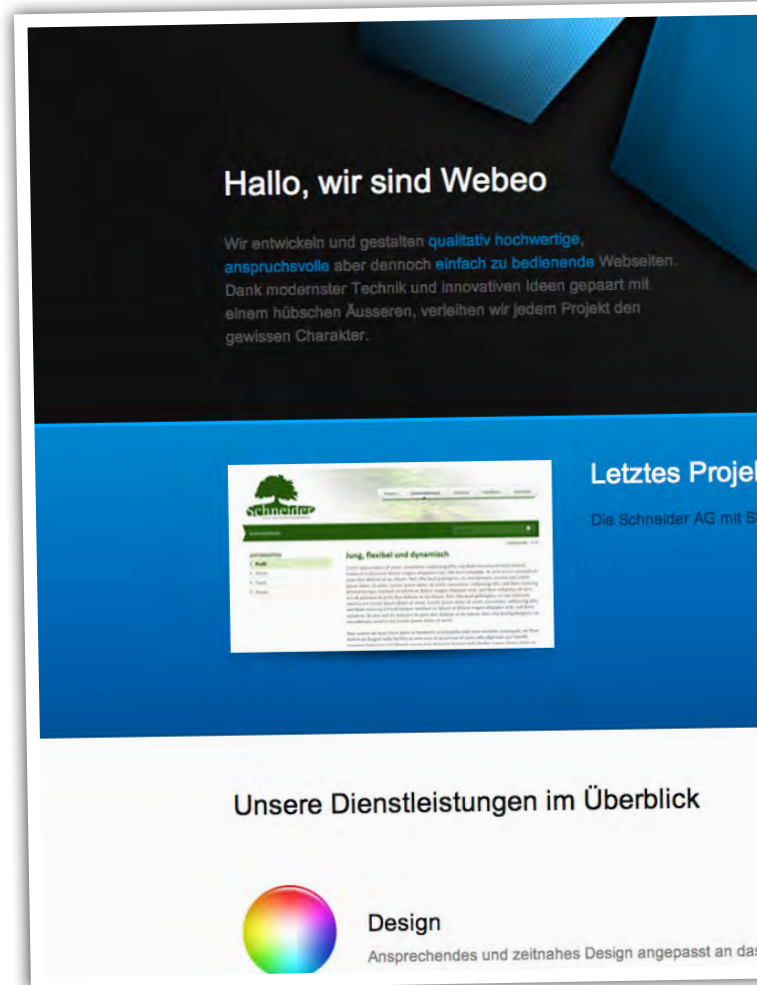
Hallo, wir sind Webeo

Wir entwickeln und gestalten qualitativ hochwertige, anspruchsvolle aber dennoch einfach zu bedienende Webseiten. Dank modernster Technik und innovativen Ideen gepaart mit einem hübschen Äusseren, verleihen wir jedem Projekt den gewissen Charakter.

Schneider

Jung, flexibel und dynamisch

Letztes Projel

Die Schneider AG mit S

Unsere Dienstleistungen im Überblick

Design

Ansprechendes und zeitnahes Design angepasst an da